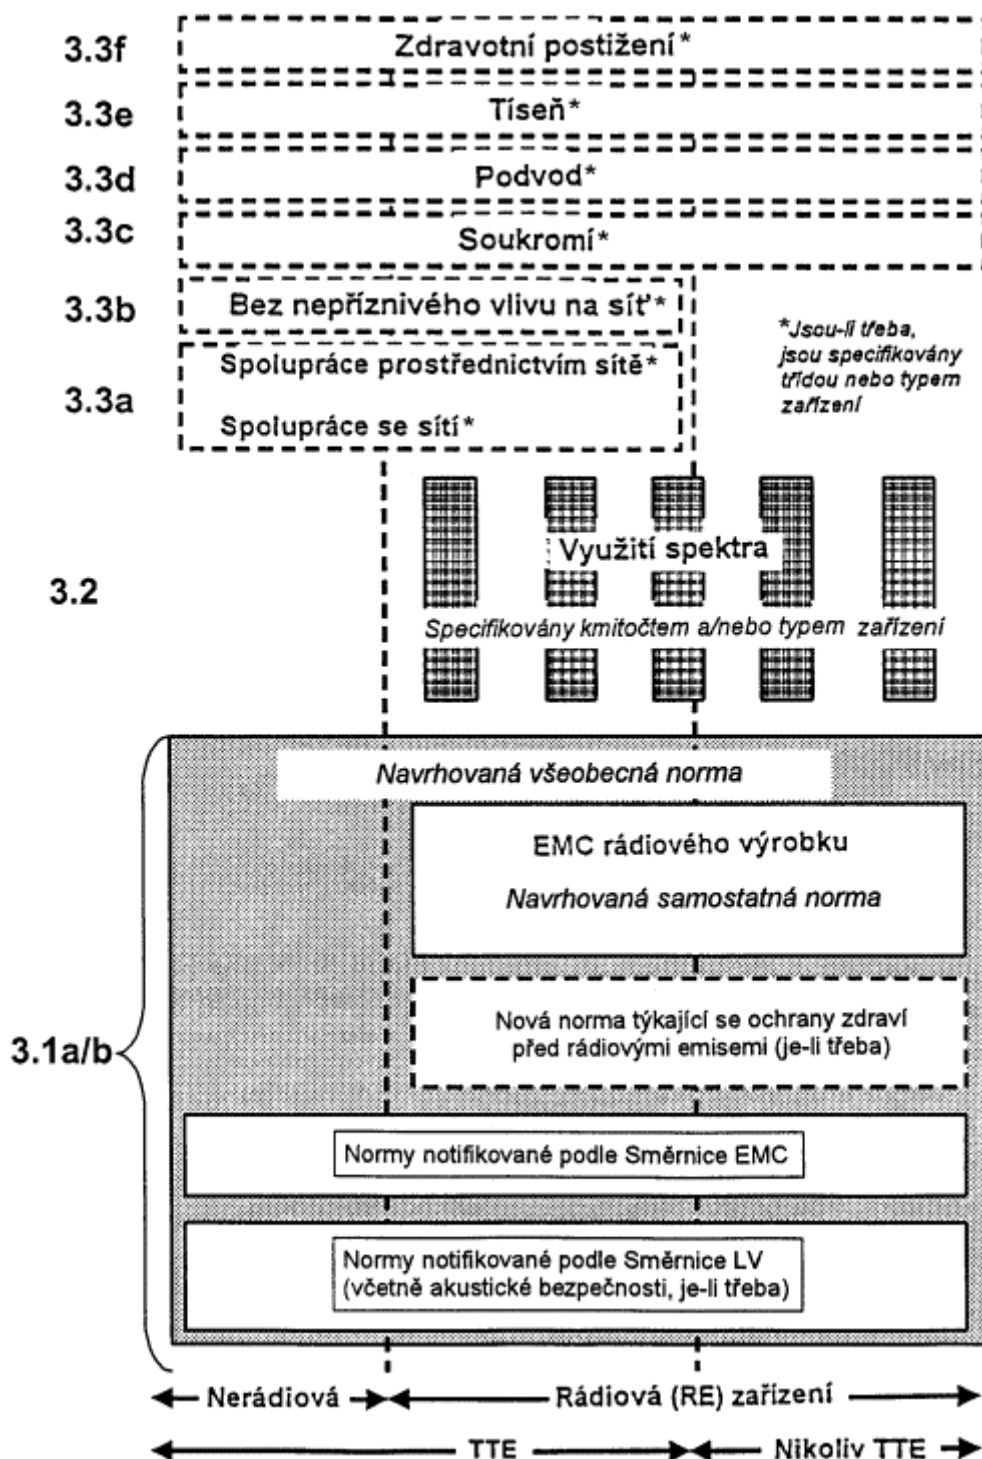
3.3f Zdravotní postižení*

3.3e Tíseň*

3.3d Podvod*

3.3c Soukromí*

3.3b Bez nepříznivého vlivu na síť*

3.3a Spolupráce prostřednictvím sítě*

Spolupráce se sítí*

*Jsou-li třeba, jsou specifikovány třídou nebo typem zařízení

3.2

Využití spektra

Specifikovány kmitočtem a/nebo typem zařízení

3.1a/b

Navrhovaná všeobecná norma

EMC rádiového výrobku

Navrhovaná samostatná norma

Nová norma týkající se ochrany zdraví před rádiovými emisemi (je-li třeba)

Normy notifikované podle Směrnice EMC

Normy notifikované podle Směrnice LV (včetně akustické bezpečnosti, je-li třeba)

Nerádiová

Rádiová (RE) zařízení

TTE

Nikoliv TTE